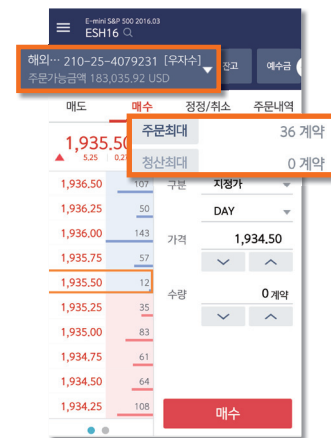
E-mini S&P 500 2016.03
ESH16

해외… 210-25-4079231 [우자수]
주문가능금액 183,035.92 USD

잔고
예수금

매도
매수
정정/취소
주문내역

1,935.50
5.25
0.27

주문최대
36 계약
청산최대
0 계약

구분
지정가
DAY

가격
1,934.50

수량
0 계약

| | |
|---|---|
| 1,936.50 | 107 |
| 1,936.25 | 50 |
| 1,936.00 | 143 |
| 1,935.75 | 57 |
| 1,935.50 | 12 |
| 1,935.25 | 35 |
| 1,935.00 | 83 |
| 1,934.75 | 61 |
| 1,934.50 | 64 |
| 1,934.25 | 108 |

매수